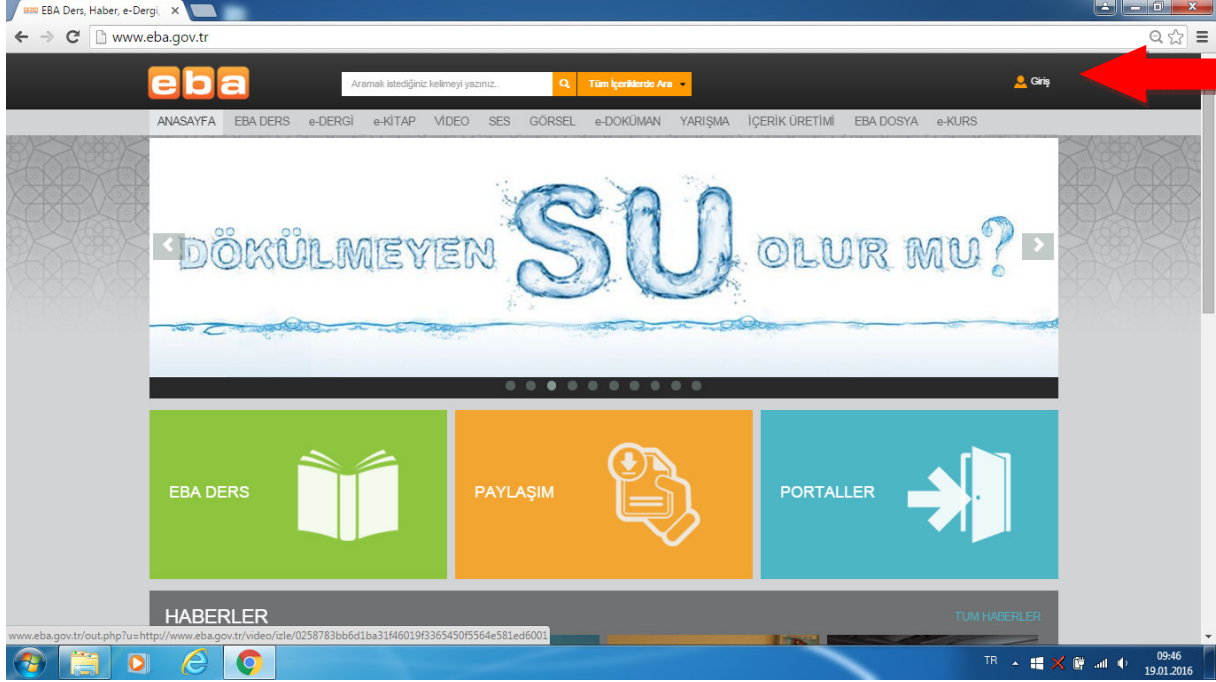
EBA Ders, Haber, e-Dergi,

www.eba.gov.tr

eba

Aramak istediğiniz kelimeyi yazınız..

Tüm İçeriklerde Ara

Giriş

ANASAYFA EBA DERS e-DERGİ e-KİTAP VİDEO SES GÖRSEL e-DOKÜMAN YARIŞMA İÇERİK ÜRETİMİ EBA DOSYA e-KURS

DÖKÜLMEYEN SU OLUR MU?

EBA DERS

PAYLAŞIM

PORTALLER

HABERLER

TUM HABERLER

www.eba.gov.tr/out.php?u=http://www.eba.gov.tr/video/izle/0258783bb6d1ba31f46019f3365450f5564e581ed6001

TR

09:46
19.01.2016